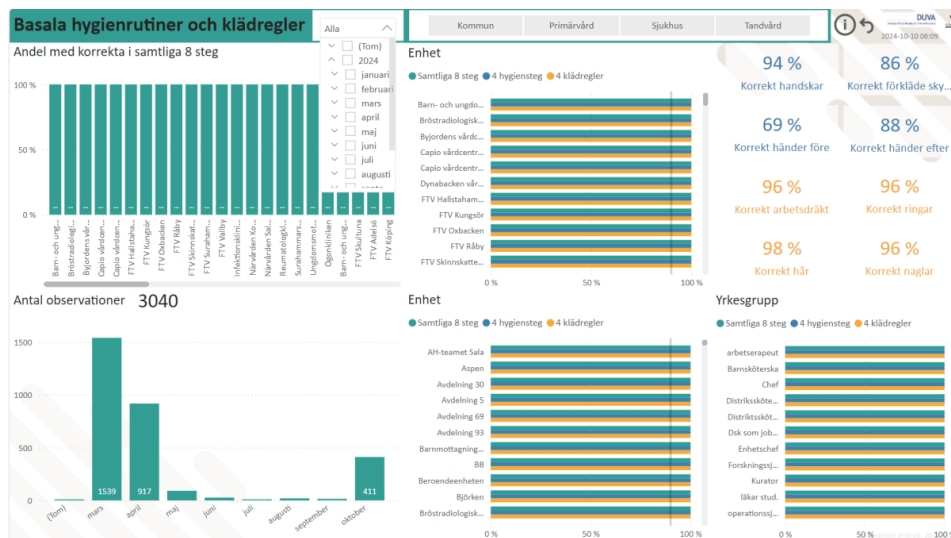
Basala hygienrutiner och klädregler

Alla

(Tom)
2024
januari
februari
mars
april
maj
juni
juli
augusti

Kommun | Primärvård | Sjukhus | Tandvård

DUVA

2024-10-10 06:09

Andel med korrekta i samtliga 8 steg

100 %
50 %
0 %

Barn- och ung... Bröstradiologi... Byjordens vård... Capio vårdcen... Capio vårdcen... FTV Hallstaha... FTV Oxbacken FTV Kungsör FTV Råby FTV Skinnskat... FTV Suraham... FTV Vallby Infektionsklini... Närvården Ko... Närvården Sal... Reumatologi... Surahammars... Ungdomsmot... Ögonkliniken Barn- och ung... FTV Skultuna FTV Arboga FTV Adelsö FTV Köping

Enhet

Samtliga 8 steg 4 hygiensteg 4 klädregler

Barn- och ungdo...
Bröstradiologisk...
Byjordens vårdc...
Capio vårdcentr...
Capio vårdcentr...
Dynabacken vår...
FTV Hallstaham...
FTV Kungsör
FTV Oxbacken
FTV Råby
FTV Skinnskatte...

0 % 50 % 100 %

94 %
Korrekt handskar

86 %
Korrekt förkläde sky...

69 %
Korrekt händer före

88 %
Korrekt händer efter

96 %
Korrekt arbetsdräkt

96 %
Korrekt ringar

98 %
Korrekt hår

96 %
Korrekt naglar

Antal observationer 3040

1500
1000
500
0

(Tom) mars april maj juni juli augusti september oktober

1539 917 411

Enhet

Samtliga 8 steg 4 hygiensteg 4 klädregler

AH-teamet Sala
Aspen
Avdelning 30
Avdelning 5
Avdelning 69
Avdelning 93
Barnmottagning...
BB
Beroendeenheten
Björken
Bröstradiologisk...

0 % 50 % 100 %

Yrkesgrupp

Samtliga 8 steg 4 hygiensteg 4 klädregler

arbetserapeut
Barnsköterska
Chef
Distriktssköte...
Distriktssköt...
Dsk som job...
Enhetschef
Forskningssj...
Kurator
läkar stud.
operationssj...